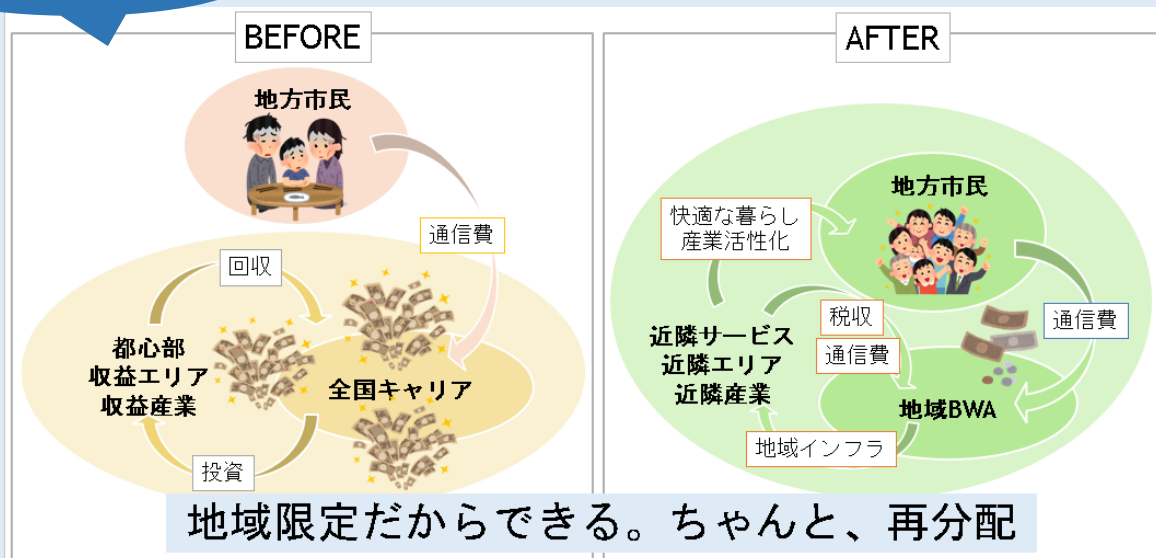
BEFORE

地方市民

通信費

回収

都心部
収益エリア
収益産業

全国キャリア

投資

AFTER

地方市民

快適な暮らし
産業活性化

税収

通信費

通信費

近隣サービス
近隣エリア
近隣産業

地域BWA

地域インフラ

地域限定だからできる。ちゃんと、再分配